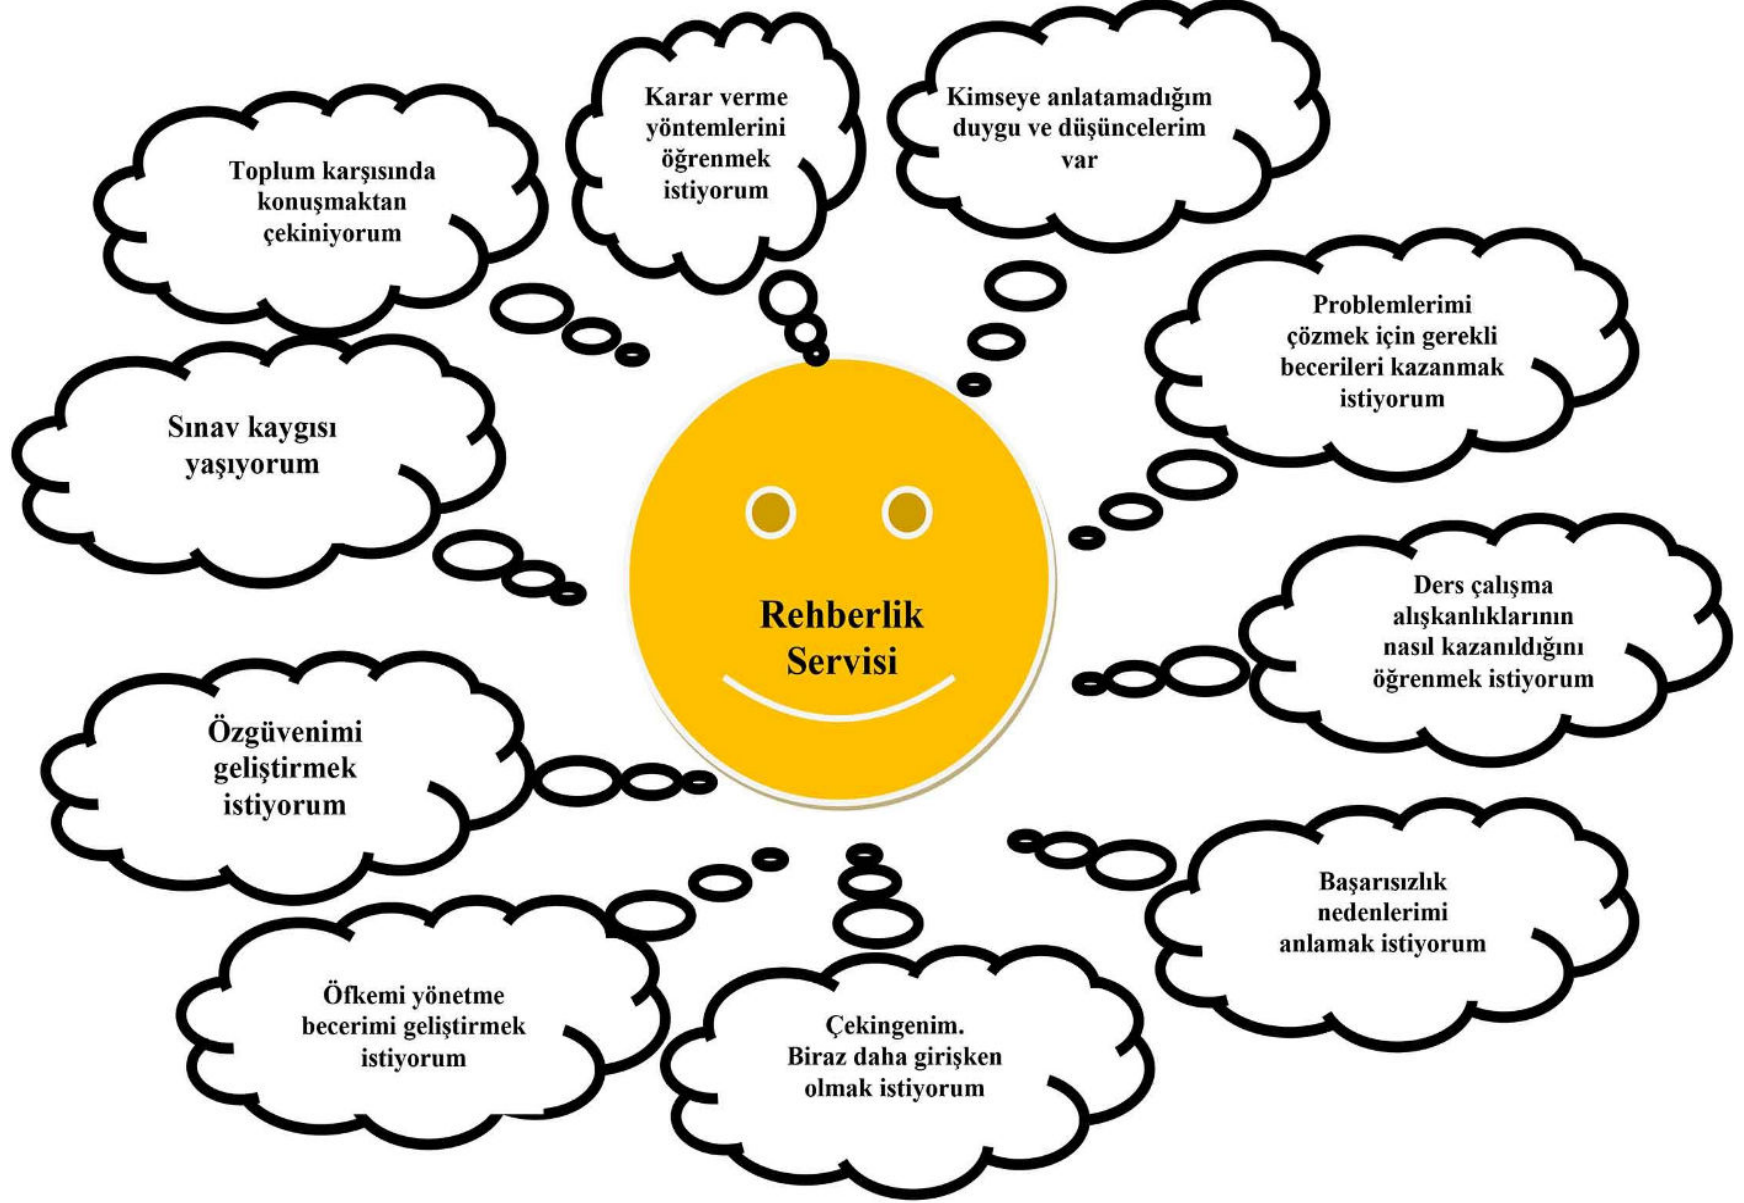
Toplum karşısında konuşmaktan çekiniyorum

Karar verme yöntemlerini öğrenmek istiyorum

Kimseye anlatamadığım duygu ve düşüncelerim var

Problemlerimi çözmek için gerekli becerileri kazanmak istiyorum

Sınav kaygısı yaşıyorum

Rehberlik Servisi

Ders çalışma alışkanlıklarının nasıl kazanıldığını öğrenmek istiyorum

Özgüvenimi geliştirmek istiyorum

Başarısızlık nedenlerimi anlamak istiyorum

Öfkemi yönetme becerimi geliştirmek istiyorum

Çekingenim. Biraz daha girişken olmak istiyorum